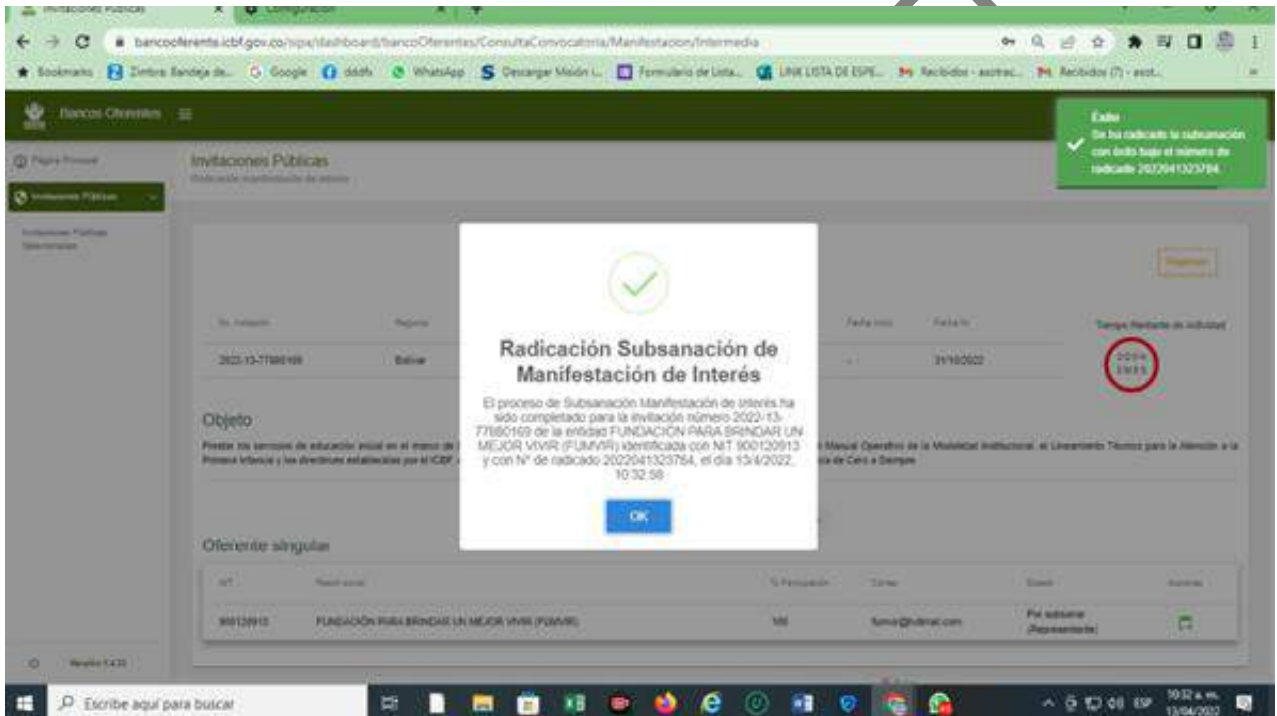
Invitaciones Públicas
Configuración
bancooferente.icbf.gov.co/sipa/dashboard/bancoOferentes/ConsultaConvocatoria/Manifestacion/Intermedia
Bookmarks Zimbra: Bandeja de... Google dddfs WhatsApp Descargar Misión i... Formulario de Lista... LINK LISTA DE ESPE... Recibidos - asotrac... Recibidos (7) - asot...

Bancos Oferentes

Éxito
Se ha radicado la subsanación con éxito bajo el número de radicado 2022041323784

Página Principal
Invitaciones Públicas
Invitaciones Públicas Seleccionadas

Invitaciones Públicas
Radicación manifestación de interés

Regresar

No. Invitación
Regional
Fecha inicio
Fecha fin
Tiempo Restante de Actividad
2022-13-77880169
Bolívar
-
31/10/2022

Radicación Subsanación de Manifestación de Interés
El proceso de Subsanación Manifestación de Interés ha sido completado para la invitación número 2022-13-77880169 de la entidad FUNDACION PARA BRINDAR UN MEJOR VIVIR (FUMVIR) identificada con NIT 900120913 y con N° de radicado 2022041323784, el día 13/4/2022, 10:32:58
OK

Objeto
Prestar los servicios de educación inicial en el marco de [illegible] Manual Operativo de la Modalidad Institucional, el Lineamiento Técnico para la Atención a la Primera Infancia y las directrices establecidas por el ICBF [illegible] de Cero a Siempre

Oferente singular
| NIT | Razón social | % Participación | Correo | Estado | Acciones |
|---|---|---|---|---|---|
| 900120913 | FUNDACIÓN PARA BRINDAR UN MEJOR VIVIR (FUMVIR) | 100 | fumvir@hotmail.com | Por subsanar (Representante) | |

Versión 1.4.33

Escribe aquí para buscar
10:32 a. m.
13/04/2022
ESP